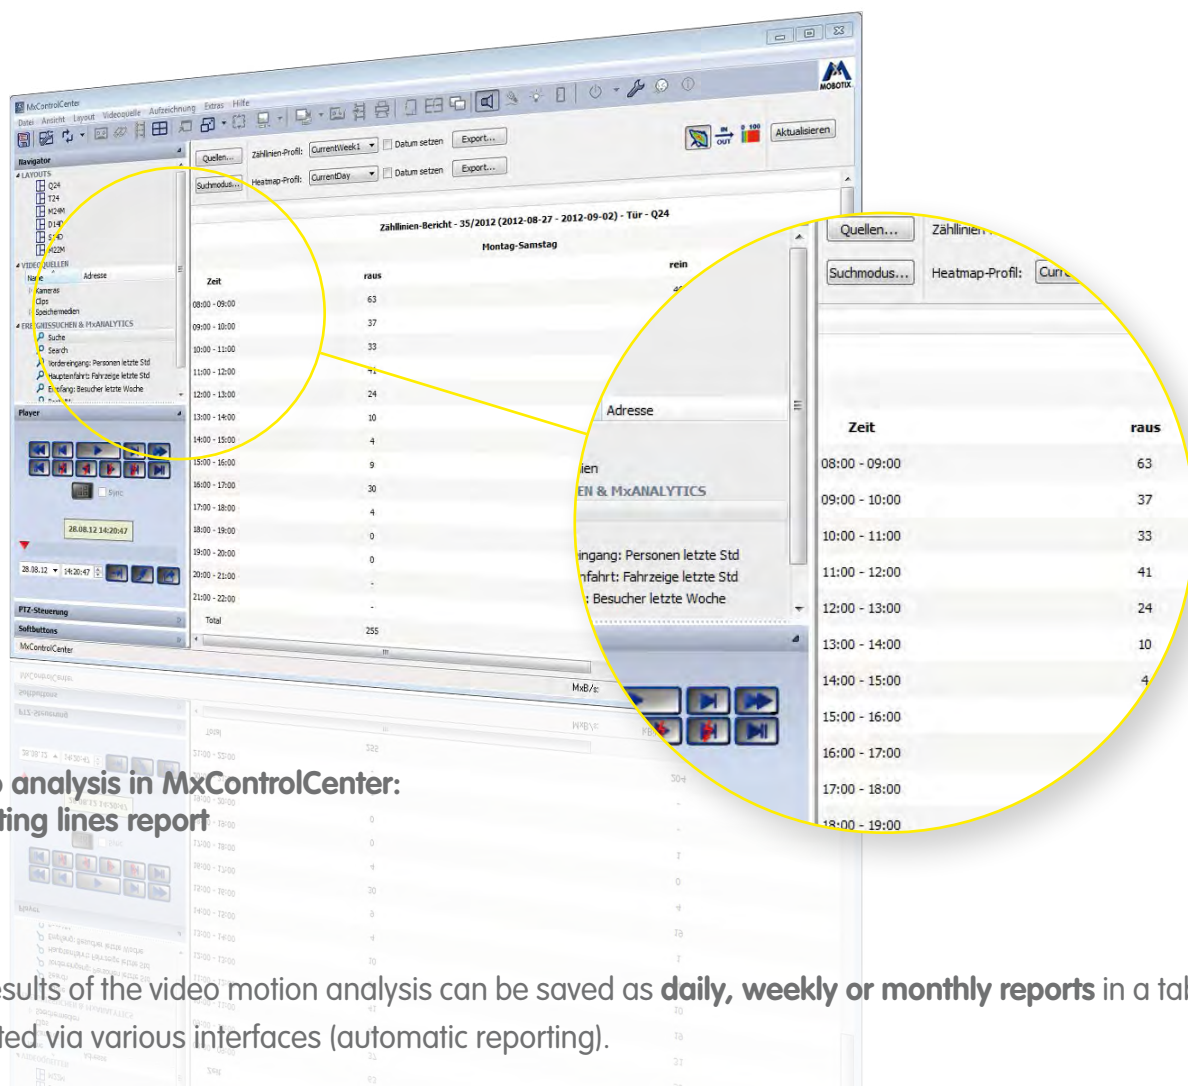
MxControlCenter
Datei Ansicht Layout Videoquelle Aufzeichnung Extras Hilfe

MOBOTIX

Navigator
LAYOUTS
Q24
T24
M24M
D14D
S14D
M22M
VIDEOQUELLEN
Name Adresse
Kameras
Clips
Speichermedien
EREIGNISSUCHEN & MxANALYTICS
Suche
Search
Vordereingang: Personen letzte Std
Haupteinfahrt: Fahrzeige letzte Std
Empfang: Besucher letzte Woche

Player
Sync
28.08.12 14:20:47
28.08.12 14:20:47
PTZ-Steuerung
Softbuttons
MxControlCenter

Quellen... Zähllinien-Profil: CurrentWeek1 Datum setzen Export...
Suchmodus... Heatmap-Profil: CurrentDay Datum setzen Export...
IN OUT
Aktualisieren

Zähllinien-Bericht - 35/2012 (2012-08-27 - 2012-09-02) - Tür - Q24
Montag-Samstag

| Zeit | raus | rein |
|---|---|---|
| 08:00 - 09:00 | 63 | |
| 09:00 - 10:00 | 37 | |
| 10:00 - 11:00 | 33 | |
| 11:00 - 12:00 | 41 | |
| 12:00 - 13:00 | 24 | |
| 13:00 - 14:00 | 10 | |
| 14:00 - 15:00 | 4 | |
| 15:00 - 16:00 | 9 | |
| 16:00 - 17:00 | 30 | |
| 17:00 - 18:00 | 4 | |
| 18:00 - 19:00 | 0 | |
| 19:00 - 20:00 | 0 | |
| 20:00 - 21:00 | - | |
| 21:00 - 22:00 | - | |
| Total | 255 | |

MxB/s:

Quellen... Zähllinien
Suchmodus... Heatmap-Profil: Curr
Adresse
ien
EN & MxANALYTICS
eingang: Personen letzte Std
nfahrt: Fahrzeige letzte Std
: Besucher letzte Woche

| Zeit | raus |
|---|---|
| 08:00 - 09:00 | 63 |
| 09:00 - 10:00 | 37 |
| 10:00 - 11:00 | 33 |
| 11:00 - 12:00 | 41 |
| 12:00 - 13:00 | 24 |
| 13:00 - 14:00 | 10 |
| 14:00 - 15:00 | 4 |
| 15:00 - 16:00 | |
| 16:00 - 17:00 | |
| 17:00 - 18:00 | |
| 18:00 - 19:00 | |

analysis in MxControlCenter:
ting lines report

esults of the video motion analysis can be saved as daily, weekly or monthly reports in a tal
ted via various interfaces (automatic reporting).